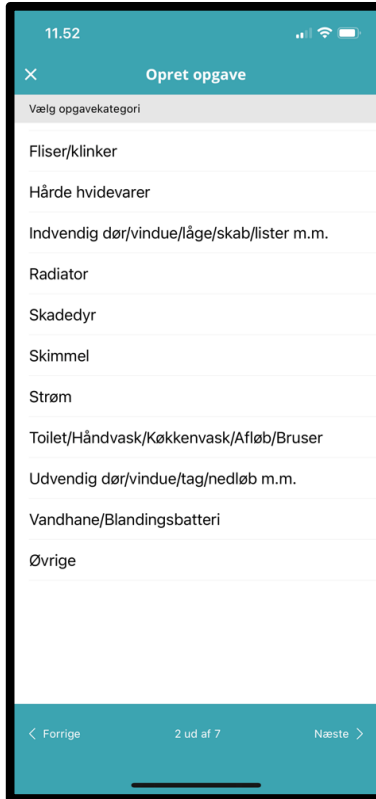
11.52

×

Opret opgave

Vælg opgavekategori

Fliser/klinker

Hårde hvidevarer

Indvendig dør/vindue/låge/skab/lister m.m.

Radiator

Skadedyr

Skimmel

Strøm

Toilet/Håndvask/Køkkenvask/Afløb/Bruser

Udvendig dør/vindue/tag/nedløb m.m.

Vandhane/Blandingsbatteri

Øvrige

< Forrige

2 ud af 7

Næste >